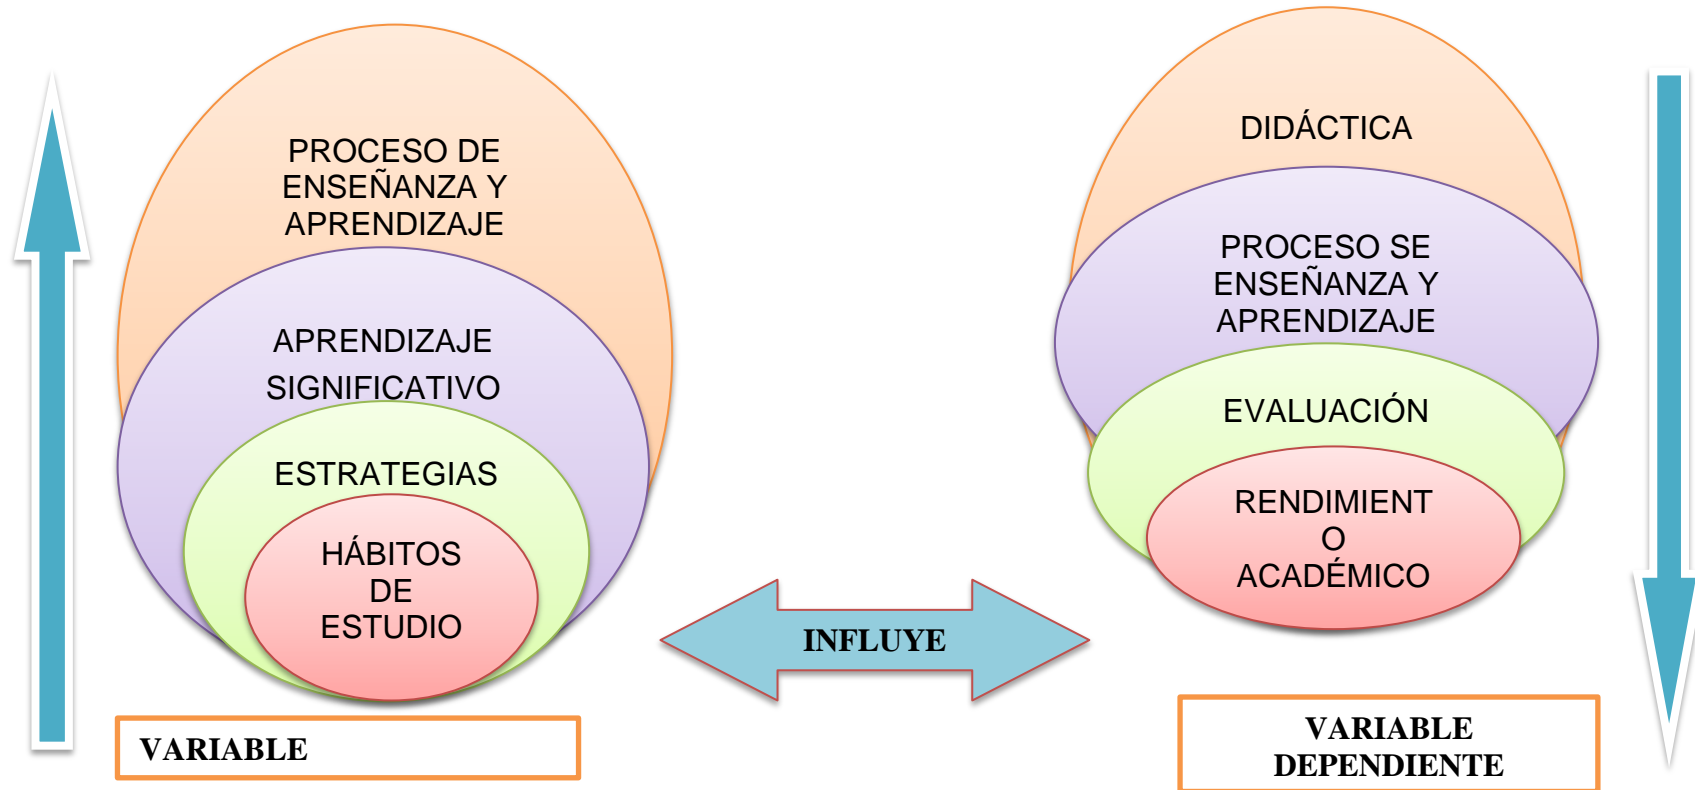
PROCESO DE ENSEÑANZA Y APRENDIZAJE

APRENDIZAJE SIGNIFICATIVO

ESTRATEGIAS

HÁBITOS DE ESTUDIO

VARIABLE

INFLUYE

DIDÁCTICA

PROCESO SE ENSEÑANZA Y APRENDIZAJE

EVALUACIÓN

RENDIMIENT O ACADÉMICO

VARIABLE DEPENDIENTE